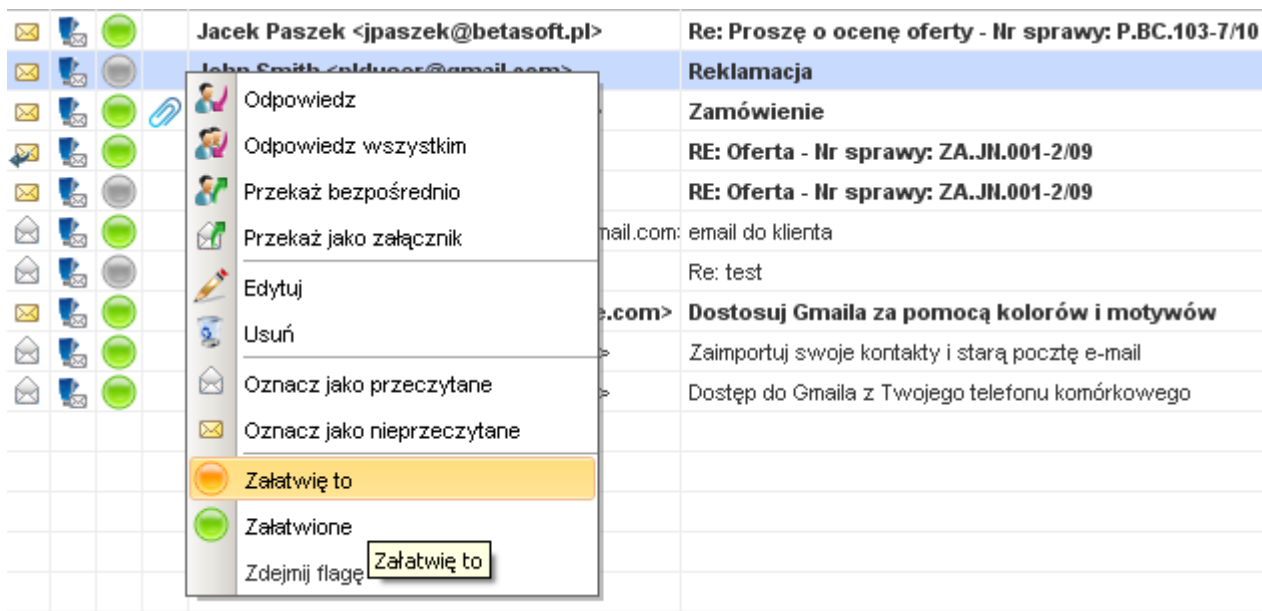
Jacek Paszek <jpaszek@betasoft.pl> | Re: Proszę o ocenę oferty - Nr sprawy: P.BC.103-7/10
John Smith <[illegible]@gmail.com> | Reklamacja
Zamówienie
RE: Oferta - Nr sprawy: ZA.JN.001-2/09
RE: Oferta - Nr sprawy: ZA.JN.001-2/09
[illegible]nail.com: email do klienta
Re: test
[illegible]e.com> Dostosuj Gmaila za pomocą kolorów i motywów
Zaimportuj swoje kontakty i starą pocztę e-mail
Dostęp do Gmaila z Twojego telefonu komórkowego

Odpowiedz
Odpowiedz wszystkim
Przekaż bezpośrednio
Przekaż jako załącznik
Edytuj
Usuń
Oznacz jako przeczytane
Oznacz jako nieprzeczytane
Załatwię to
Załatwione
Zdejmij flagę
Załatwię to